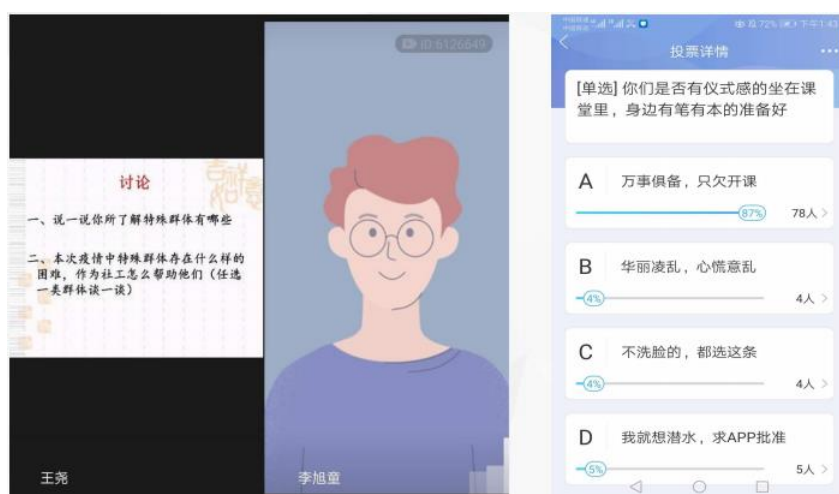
讨论

一、说一说你所了解特殊群体有哪些

二、本次疫情中特殊群体存在什么样的困难，作为社工怎么帮助他们（任选一类群体谈一谈）

王尧

ID:6126649

李旭童

中国联通 中国移动 72% 下午1:43

投票详情

[单选] 你们是否有仪式感的坐在课堂里，身边有笔有本的准备好

A 万事俱备，只欠开课
87% 78人

B 华丽凌乱，心慌意乱
4% 4人

C 不洗脸的，都选这条
4% 4人

D 我就想潜水，求APP批准
5% 5人